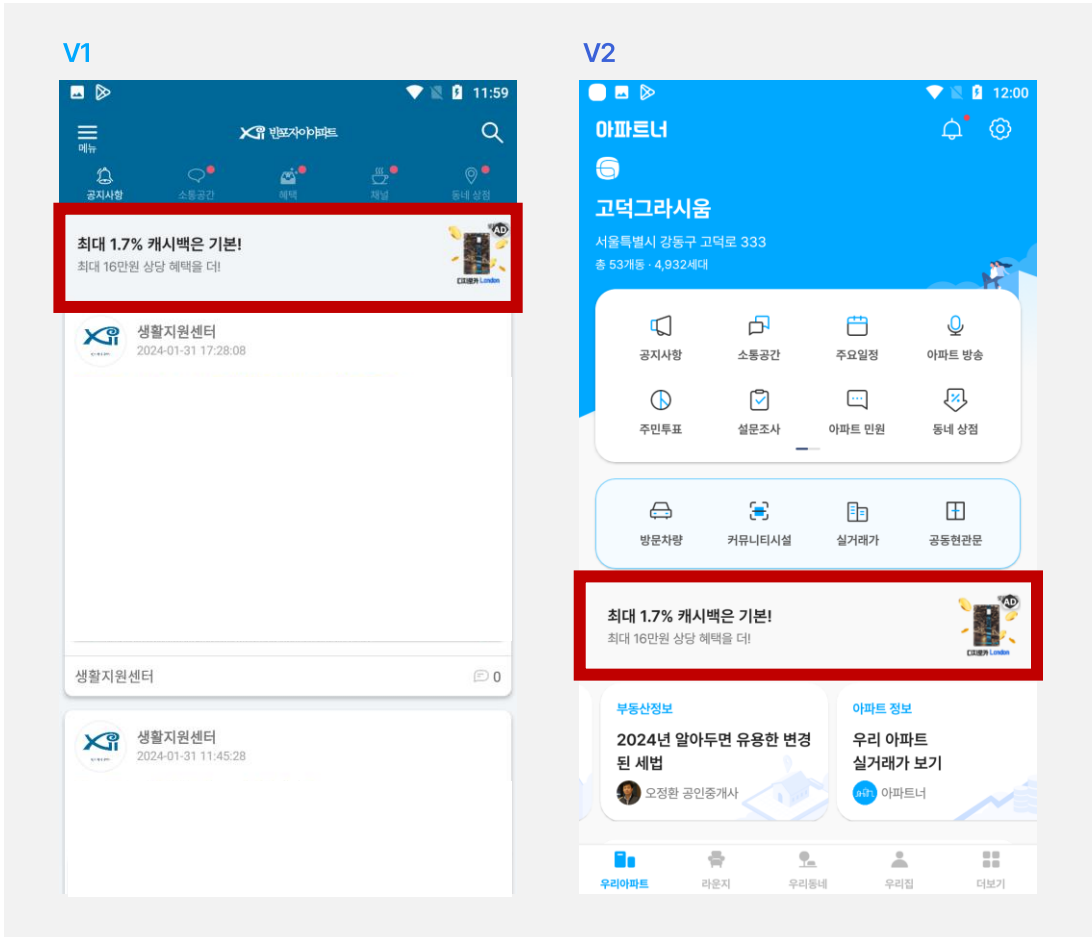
V1

11:59

메뉴

반포자이아파트

공지사항 소통공간 혜택 채널 동네 상점

최대 1.7% 캐시백은 기본!
최대 16만원 상당 혜택을 더!

AD
디지로카 London

생활지원센터
2024-01-31 17:28:08

생활지원센터 0

생활지원센터
2024-01-31 11:45:28

V2

12:00

아파트너

고덕그라시움
서울특별시 강동구 고덕로 333
총 53개동 · 4,932세대

공지사항 소통공간 주요일정 아파트 방송
주민투표 설문조사 아파트 민원 동네 상점

방문차량 커뮤니티시설 실거래가 공동현관문

최대 1.7% 캐시백은 기본!
최대 16만원 상당 혜택을 더!

AD
디지로카 London

부동산정보
2024년 알아두면 유용한 변경된 세법
오정환 공인중개사

아파트 정보
우리 아파트 실거래가 보기
아파트너

우리아파트 라운지 우리동네 우리집 더보기